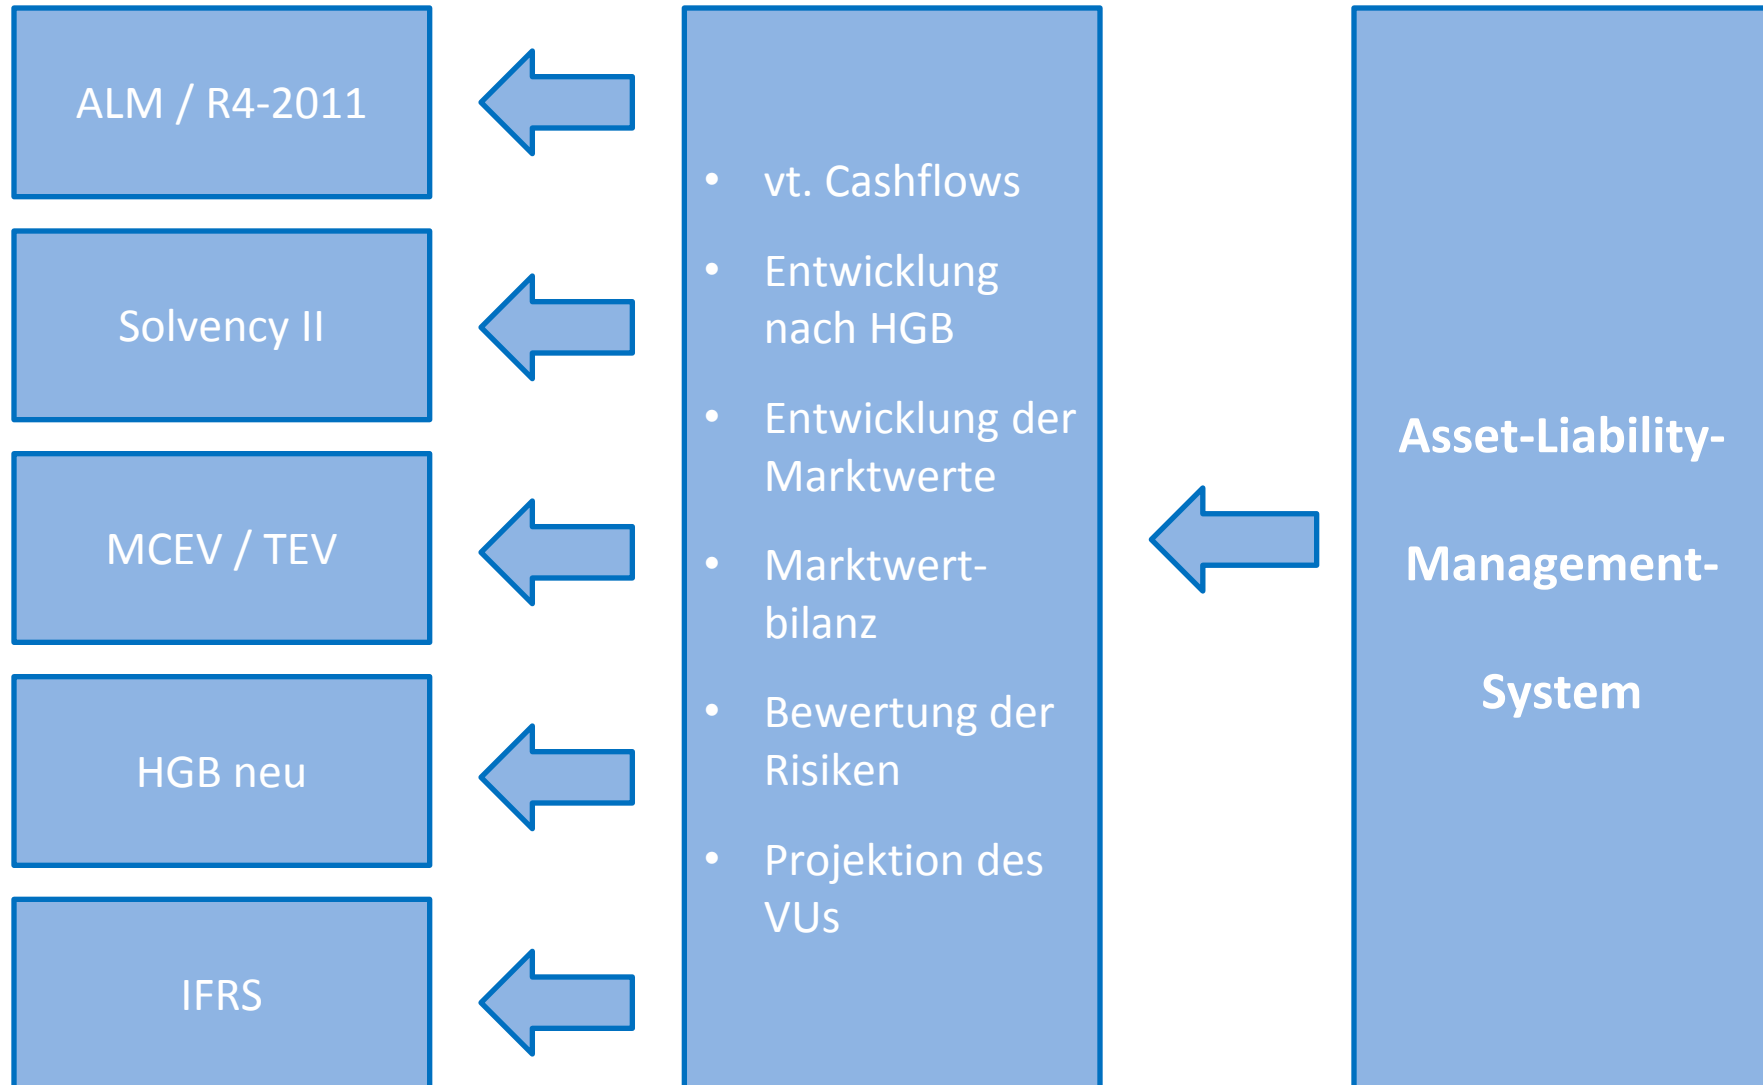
ALM / R4-2011

Solvency II

MCEV / TEV

HGB neu

IFRS

- vt. Cashflows
- Entwicklung nach HGB
- Entwicklung der Marktwerte
- Marktwert-bilanz
- Bewertung der Risiken
- Projektion des VUs

Asset-Liability-

Management-

System